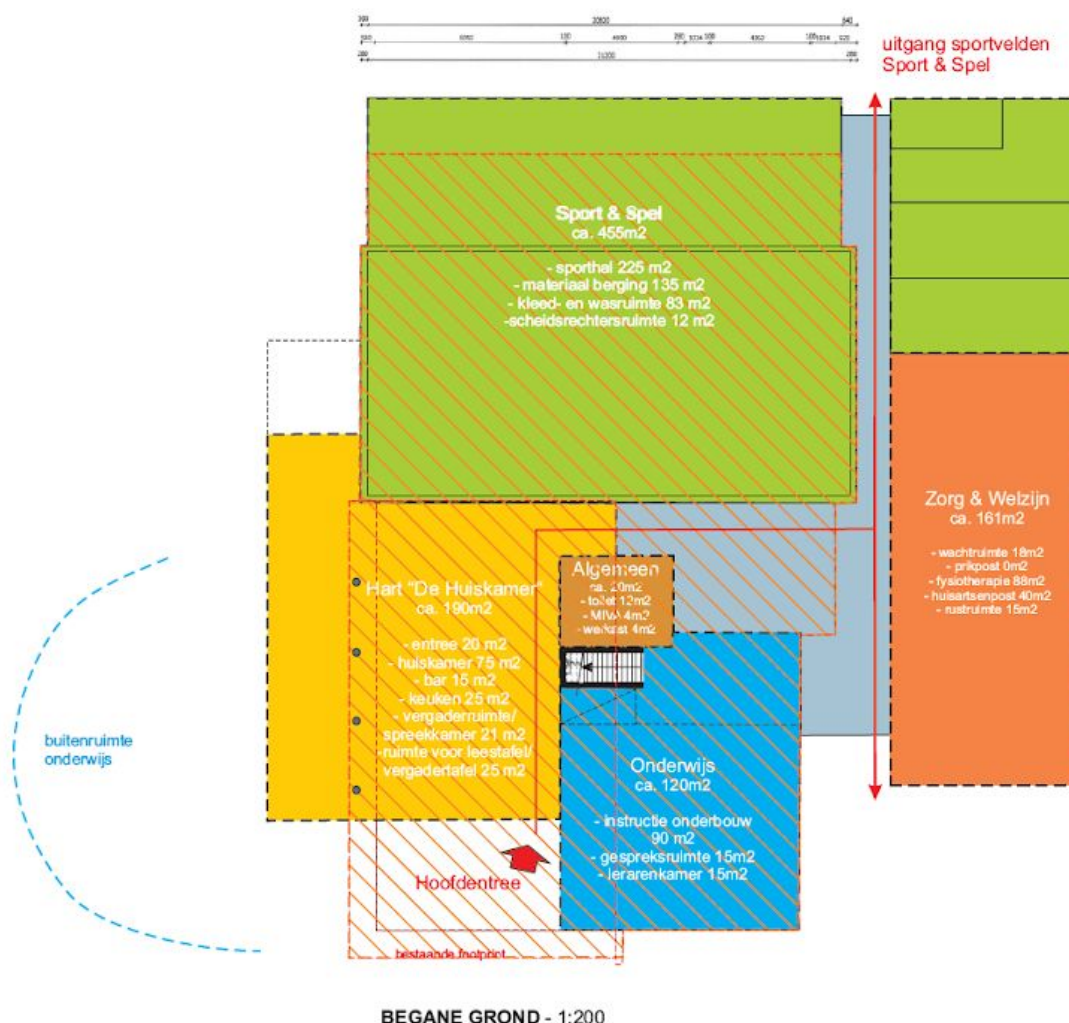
uitgang sportvelden
Sport & Spel

Sport & Spel
ca. 455m2

- sporthal 225 m2
- materiaal berging 135 m2
- kleed- en wasruimte 83 m2
-scheidsrechtersruimte 12 m2

Zorg & Welzijn
ca. 161m2

- wachtruimte 18m2
- prikpost 0m2
- fysiotherapie 88m2
- huisartsenpost 40m2
- rustruimte 15m2

Hart "De Huiskamer"
ca. 190m2

- entree 20 m2
- huiskamer 75 m2
- bar 15 m2
- keuken 25 m2
- vergaderruimte/
spreekkamer 21 m2
-ruimte voor leestafel/
vergadertafel 25 m2

Algemeen
ca. 20m2
- toilet 12m2
- MIVA 4m2
- werkkast 4m2

buitenruimte
onderwijs

Onderwijs
ca. 120m2

- instructie onderbouw
90 m2
- gespreksruimte 15m2
- lerarenkamer 15m2

Hoofdentree

bestaande footprint

BEGANE GROND - 1:200